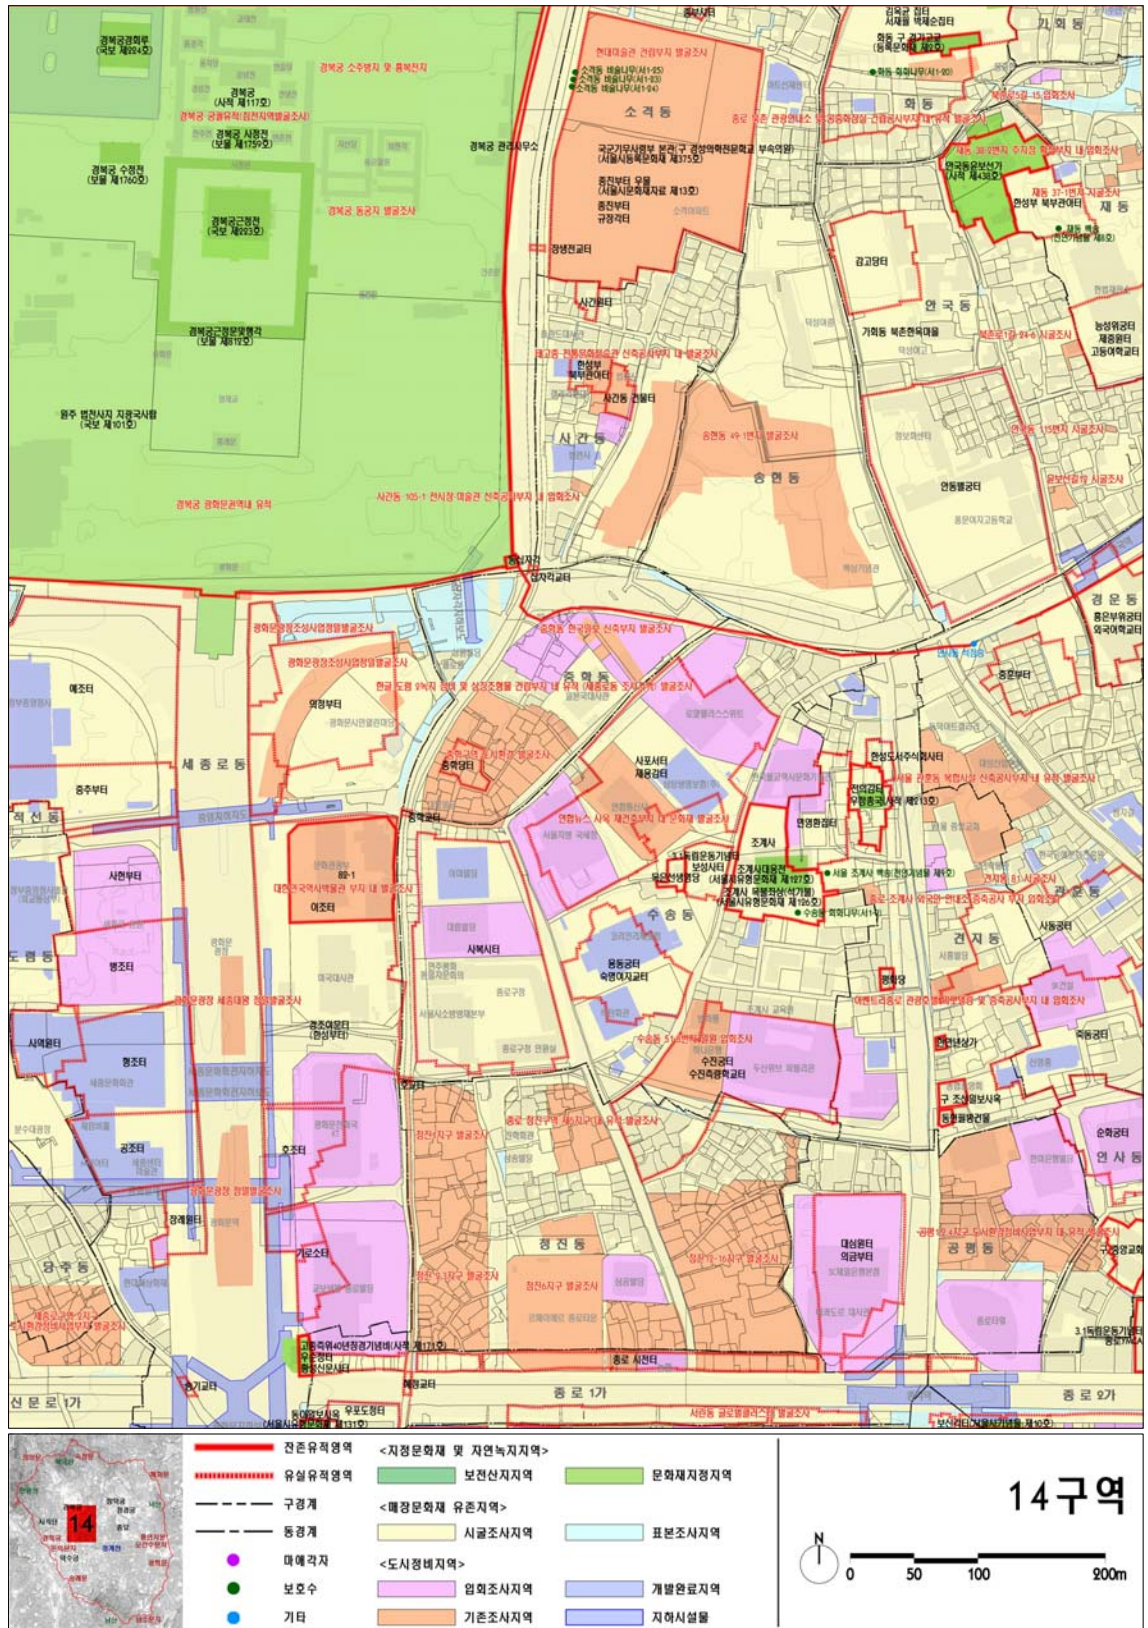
경복궁경회루
(국보 제224호)

경복궁
(사적 제117호)

경복궁 궁궐유적(집전지역발굴조사)

경복궁 사정전
(보물 제1759호)

경복궁 소주방지 및 흥복전지

경복궁 관리사무소

경복궁 수정전
(보물 제1760호)

경복궁근정전
(국보 제223호)

경복궁 동궁지 발굴조사

경복궁근정문및행각
(보물 제812호)

원주 법천사지 지광국사탑
(국보 제101호)

경복궁 광화문역내 유적

사간동 105-1 전시장·미술관 신축공사부지 내 입회조사

현대미술관 건립부지 발굴조사

소격동 비술나무(서1-25)
소격동 비술나무(서1-23)
소격동 비술나무(서1-24)

소격동

국군기무사령부 본관(구 경성의학전문학교 부속의원)
(서울시등록문화재 제375호)

종친부터 유물
(서울시문화재자료 제13호)

종친부터
규장각터

장생전교터

사간원터

한성부
판윤공아터

사간동 전통주택(청음관 신축공사부지 내 입회조사)

사간동 건물터

사간동

송현동 49-1번지 발굴조사

송현동

화동 구 경기고교
서재필 백송고집터

화동 회화나무(서1-20)

화동

가회동

종로 북촌 관광안내소 부속주차장 건립공사부지 내 유적 발굴조사

북촌문화 15 입회조사

재동 35-1번지 주차장 확장부지 내 입회조사

헌법재판소(관상감 관천대)
(사적 제438호)

재동 37-1번지 시굴조사

한성부 북부관아터

재동

재동 백송
(천연기념물 제8호)

감고당터

안국동

기회동 북촌한옥마을

북촌로1길 24-6 시굴조사

농상위궁터
재동궁터
고등여학교터

안국동 115번지 시굴조사

윤보선가옥 시굴조사

안동별궁터

풍문여자고등학교

동십자각

십자각교터

중학동 한국일보 신축부지 발굴조사

경운동

흥선부원군터
외국어학교터

광화문광장조성사업정밀발굴조사

광화문광장조성사업정밀발굴조사

한글 모음 5박지 매체 및 상징조형물 건립부지 내 유적 (종로문화 조사)

중학동

예조터

의정부터

세종로동

중학동 11 지하 발굴조사

중학당터

사포서터
제용감터

한성도서주식회사터

서울 관훈동 복합시설 신축공사부지 내 유적 발굴조사

전의감터
우정총국(사적 제213호)

중추부터

적선동

연합뉴스 사옥 재건축부지 내 문화재 발굴조사

조계사

민영환집터

3·1독립운동기념터
보성사터

동모서교터

조계사대웅전
(서울시유형문화재 제127호)

조계사 목불좌상(석가불)
(서울시유형문화재 제126호)

서울 조계사 백송(천연기념물 제9호)

수송동 회화나무(서1-14)

종로·조계사 수국 안내소

견지동 81 시굴조사

관훈동

사헌부터

82-1

대한민국역사박물관 부지 내 발굴조사

이조터

수송동

사복시터

용동궁터
숙명여자교터

견지동

사동궁터

병조터

도렴동

광화문광장 세종대왕 정밀발굴조사

평리당

이텐트리종로 관광호텔 신축공사부지 내 입회조사

경조이문터
(한성부터)

시어원터

형조터

수송동 51-1번지 일원 입회조사

수진궁터
수진측량학교터

중앙당사

구 조선일보사옥

동일방송건물

공조터

호조터

종로 청진구역 제5지구 내 유적 발굴조사

청진지구 발굴조사

순화궁터

인사동

광화문광장 정밀발굴조사

장례원터

청진동

청진 12~16지구 발굴조사

대성원터
의금부터

공평 1,2,4지구 도시환경정비사업부지 내 유적 발굴조사

공평동

구경성교회

기로소터

청진 2,3지구 발굴조사

청진6지구 발굴조사

당주동

세종문화 2지구 도시환경정비사업부지 내 발굴조사

3·1독립운동기념터

고종즉위40년칭경기념비(사적 제171호)

우정국터

종로 시전터

혜정교터

종로1가

종로2가

신문로1가

송기교터

우포도청터

동아일보사옥(서울시유형문화재 제131호)

서린동 글로벌클러스터 발굴조사

보신각터(서울시기념물 제10호)

14

잔존유적영역
유실유적영역
구경계
동경계
매설지
보호수
기타

<지정문화재 및 자연녹지지역>
보전녹지지역
문화재지정지역

<매장문화재 유존지역>
시굴조사지역
표본조사지역

<도시정비지역>
입회조사지역
개발완료지역
기존조사지역
지하시설물

14구역

N
0
50
100
200m